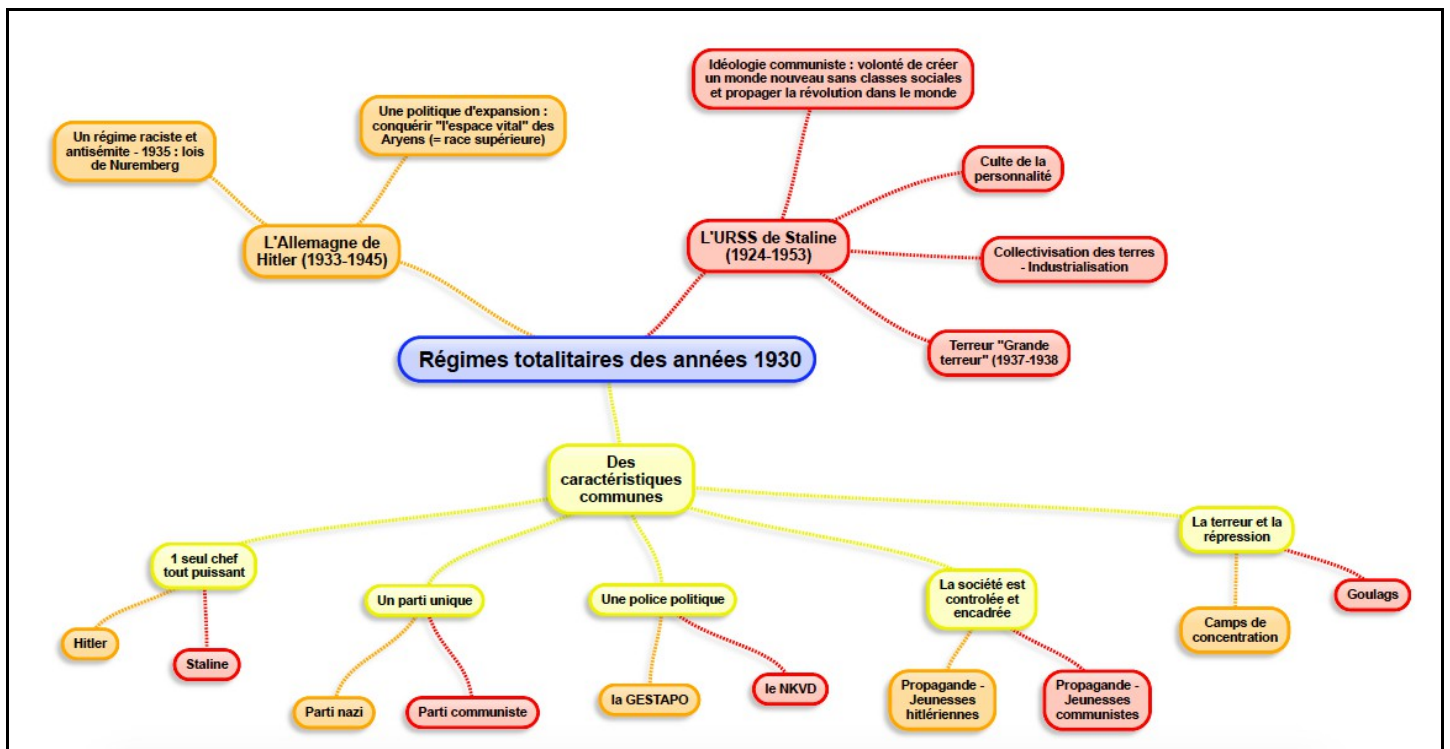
Un régime raciste et antisémite - 1935 : lois de Nuremberg

Une politique d'expansion : conquérir "l'espace vital" des Aryens (= race supérieure)

L'Allemagne de Hitler (1933-1945)

Idéologie communiste : volonté de créer un monde nouveau sans classes sociales et propager la révolution dans le monde

Culte de la personnalité

L'URSS de Staline (1924-1953)

Collectivisation des terres - Industrialisation

Terreur "Grande terreur" (1937-1938

Régimes totalitaires des années 1930

Des caractéristiques communes

1 seul chef tout puissant

Hitler

Staline

Un parti unique

Parti nazi

Parti communiste

Une police politique

la GESTAPO

le NKVD

La société est controlée et encadrée

Propagande - Jeunesses hitlériennes

Propagande - Jeunesses communistes

La terreur et la répression

Camps de concentration

Goulags